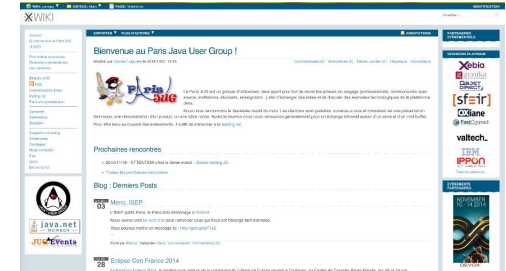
XWIKI

Bienvenue au Paris Java User Group !

Paris JUG

Prochaines rencontres

Blog : Derniers Posts

03 Merci_ISEP

28 Eclipse Con France 2014

java.net MEMBER

JUG Events

PARTENAIRES

Xebia

zenika

OBJET DIRECT

sfeir

OXiane

valtech.

IBM

IPPON

NOVEMBER 2014

DEVOXX